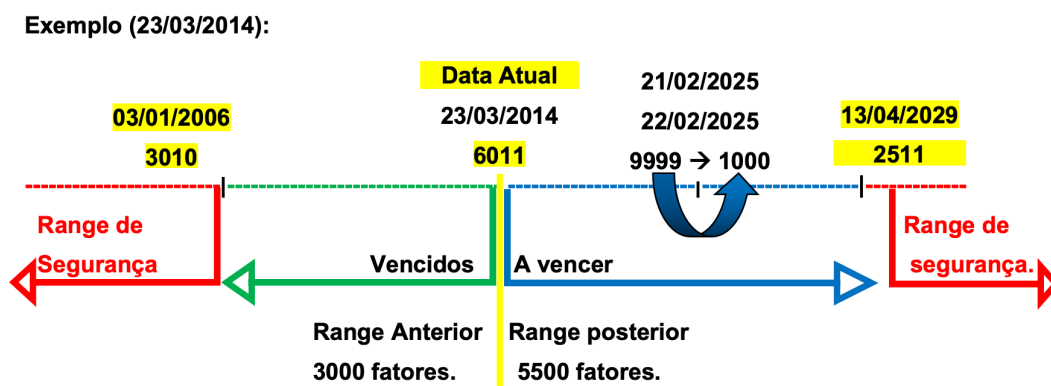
Exemplo (23/03/2014):

Data Atual

23/03/2014

6011

21/02/2025

22/02/2025

9999 → 1000

03/01/2006

3010

13/04/2029

2511

Range de Segurança

Vencidos

A vencer

Range de segurança.

Range Anterior
3000 fatores.

Range posterior
5500 fatores.